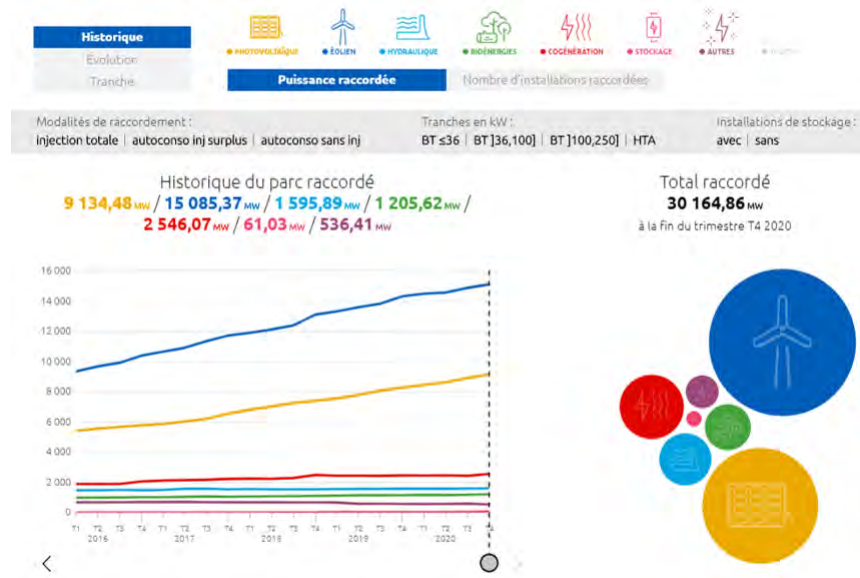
Historique
Evolution
Tranche

● PHOTOVOLTAÏQUE ● ÉOLIEN ● HYDRAULIQUE ● BIOÉNERGIES ● COGÉNÉRATION ● STOCKAGE ● AUTRES

Puissance raccordée
Nombre d'installations raccordées

Modalités de raccordement :
injection totale | autoconso inj surplus | autoconso sans inj

Tranches en kW :
BT ≤36 | BT ]36,100] | BT ]100,250] | HTA

Installations de stockage :
avec | sans

Historique du parc raccordé
9 134,48 MW / 15 085,37 MW / 1 595,89 MW / 1 205,62 MW / 2 546,07 MW / 61,03 MW / 536,41 MW

Total raccordé
30 164,86 MW
à la fin du trimestre T4 2020

16 000
14 000
12 000
10 000
8 000
6 000
4 000
2 000
0

T1 T2 T3 T4 T1 T2 T3 T4 T1 T2 T3 T4 T1 T2 T3 T4 T1 T2 T3 T4
2016 2017 2018 2019 2020